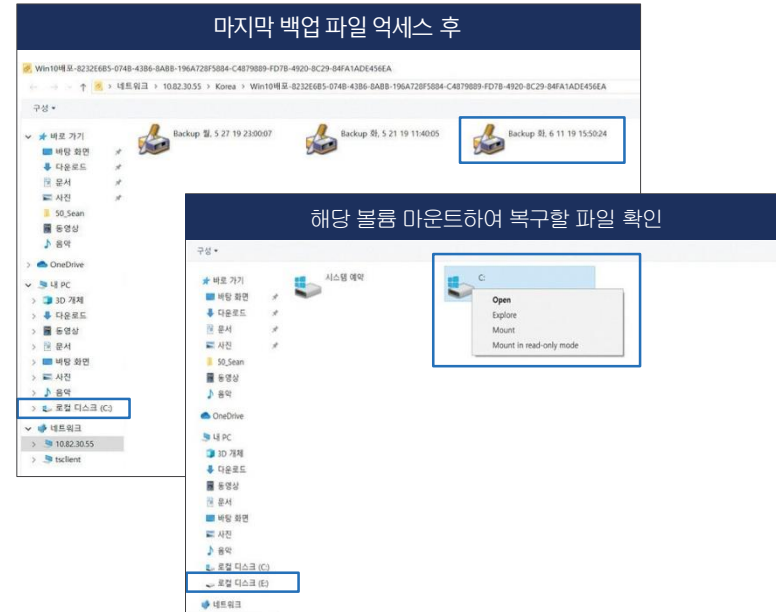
마지막 백업 파일 억세스 후

Win10배포-8232E6B5-074B-43B6-8AB8-196A728F5884-C4879889-FD7B-4920-8C29-84FA1ADE456EA

> 네트워크 > 10.82.30.55 > Korea > Win10배포-8232E6B5-074B-43B6-8AB8-196A728F5884-C4879889-FD7B-4920-8C29-84FA1ADE456EA

구성 ▾

바로 가기
바탕 화면
다운로드
문서
사진
50_Sean
동영상
음악
OneDrive
내 PC
3D 개체
다운로드
동영상
문서
바탕 화면
사진
음악
로컬 디스크 (C:)
네트워크
10.82.30.55
tsclient

Backup 월, 5 27 19 23:00:07
Backup 화, 5 21 19 11:40:05
Backup 화, 6 11 19 15:50:24

해당 볼륨 마운트하여 복구할 파일 확인

구성 ▾

바로 가기
바탕 화면
다운로드
문서
사진
50_Sean
동영상
음악
OneDrive
내 PC
3D 개체
다운로드
동영상
문서
바탕 화면
사진
음악
로컬 디스크 (C:)
로컬 디스크 (E:)
네트워크

시스템 예약
C:
Open
Explore
Mount
Mount in read-only mode